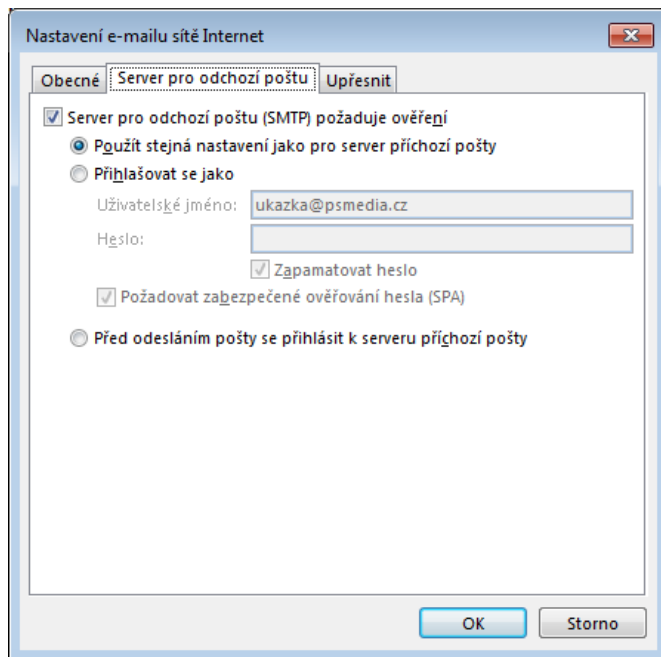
Nastavení e-mailu sítě Internet

Obecné | Server pro odchozí poštu | Upřesnit

Server pro odchozí poštu (SMTP) požaduje ověření

Použít stejná nastavení jako pro server příchozí pošty

Přihlašovat se jako

Uživatelské jméno: ukazka@psmedia.cz

Heslo:

Zapamatovat heslo

Požadovat zabezpečené ověřování hesla (SPA)

Před odesláním pošty se přihlásit k serveru příchozí pošty

OK Storno